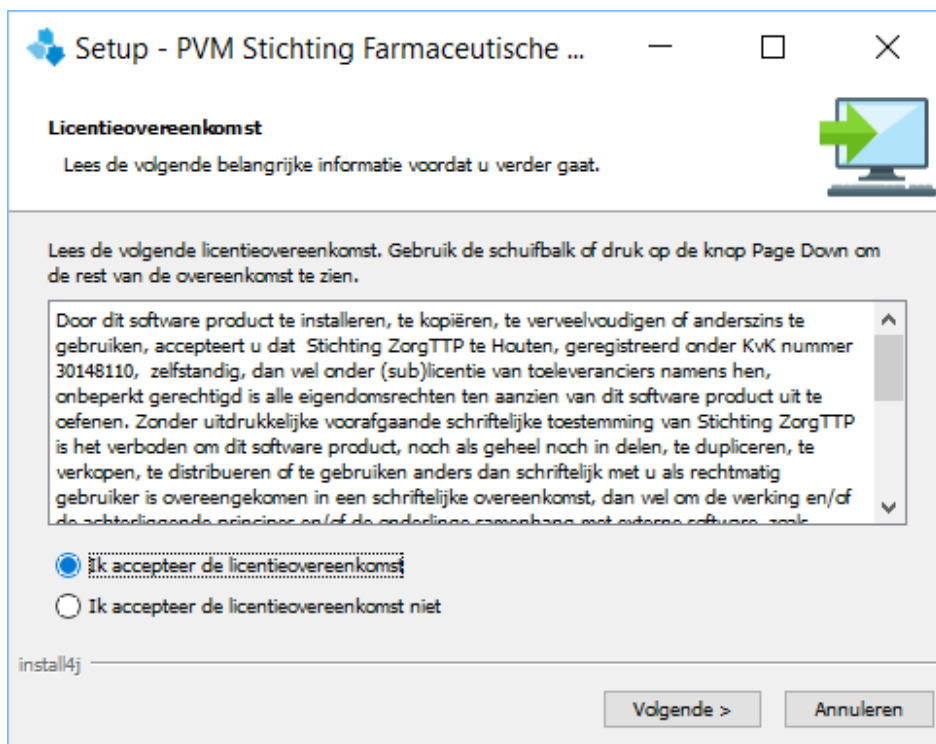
Setup - PVM Stichting Farmaceutische ...

Licentieovereenkomst

Lees de volgende belangrijke informatie voordat u verder gaat.

Lees de volgende licentieovereenkomst. Gebruik de schuifbalk of druk op de knop Page Down om de rest van de overeenkomst te zien.

Door dit software product te installeren, te kopiëren, te verveelvoudigen of anderszins te gebruiken, accepteert u dat Stichting ZorgTTP te Houten, geregistreerd onder KvK nummer 30148110, zelfstandig, dan wel onder (sub)licentie van toeleveranciers namens hen, onbeperkt gerechtigd is alle eigendomsrechten ten aanzien van dit software product uit te oefenen. Zonder uitdrukkelijke voorafgaande schriftelijke toestemming van Stichting ZorgTTP is het verboden om dit software product, noch als geheel noch in delen, te dupliceren, te verkopen, te distribueren of te gebruiken anders dan schriftelijk met u als rechtmatig gebruiker is overeengekomen in een schriftelijke overeenkomst, dan wel om de werking en/of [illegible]

Ik accepteer de licentieovereenkomst

Ik accepteer de licentieovereenkomst niet

install4j

Volgende >

Annuleren